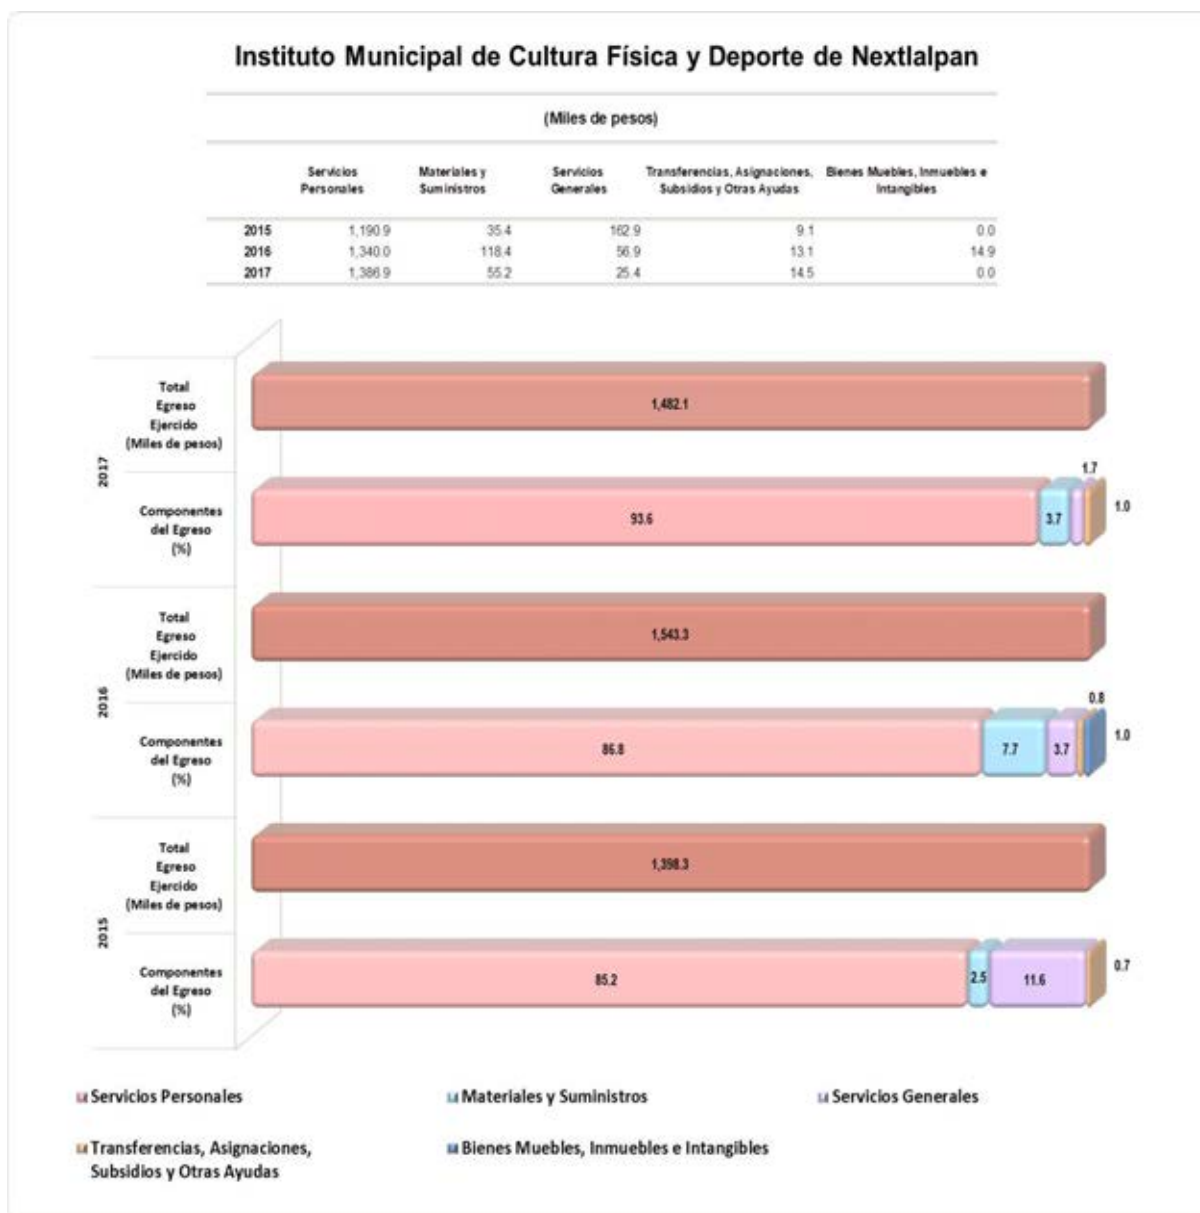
Instituto Municipal de Cultura Física y Deporte de Nextlalpan

(Miles de pesos)

| | Servicios Personales | Materiales y Suministros | Servicios Generales | Transferencias, Asignaciones, Subsidios y Otras Ayudas | Bienes Muebles, Inmuebles e Intangibles |
|---|---|---|---|---|---|
| 2015 | 1,190.9 | 35.4 | 162.9 | 9.1 | 0.0 |
| 2016 | 1,340.0 | 118.4 | 56.9 | 13.1 | 14.9 |
| 2017 | 1,386.9 | 55.2 | 25.4 | 14.5 | 0.0 |

2017
Total Egreso Ejercido (Miles de pesos)
1,482.1
Componentes del Egreso (%)
93.6
3.7
1.7
1.0

2016
Total Egreso Ejercido (Miles de pesos)
1,543.3
Componentes del Egreso (%)
86.8
7.7
3.7
0.8
1.0

2015
Total Egreso Ejercido (Miles de pesos)
1,398.3
Componentes del Egreso (%)
85.2
2.5
11.6
0.7

Servicios Personales
Materiales y Suministros
Servicios Generales
Transferencias, Asignaciones, Subsidios y Otras Ayudas
Bienes Muebles, Inmuebles e Intangibles